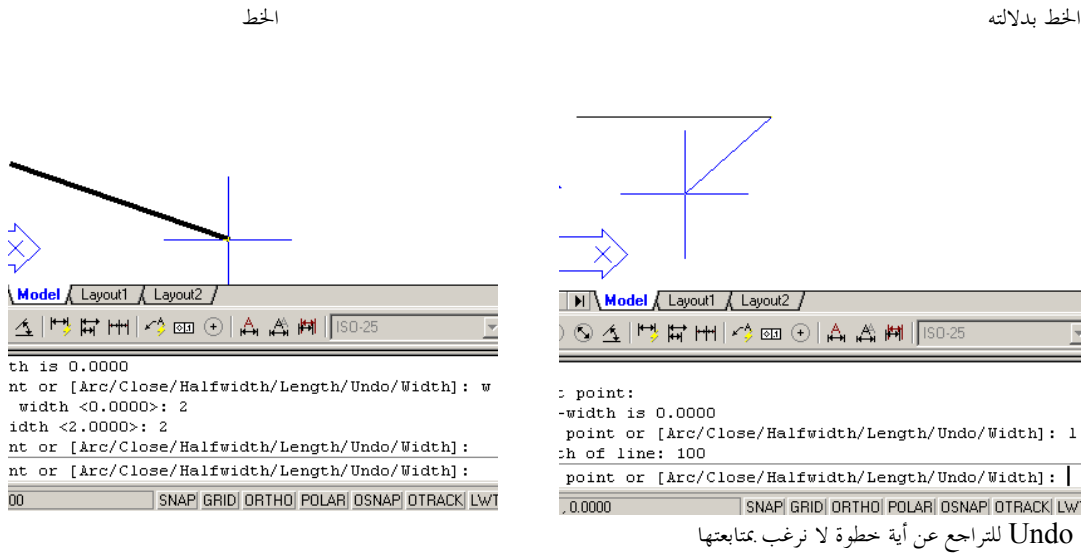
الخط بدلالته

Model Layout1 Layout2

ISO-25

: point:
-width is 0.0000
point or [Arc/Close/Halfwidth/Length/Undo/Width]: l
h of line: 100
point or [Arc/Close/Halfwidth/Length/Undo/Width]:

, 0.0000 SNAP GRID ORTHO POLAR OSNAP OTRACK LWT

Undo للتراجع عن أية خطوة لا نرغب بمتابعتها

الخط

Model Layout1 Layout2

ISO-25

th is 0.0000
nt or [Arc/Close/Halfwidth/Length/Undo/Width]: w
width <0.0000>: 2
idth <2.0000>: 2
nt or [Arc/Close/Halfwidth/Length/Undo/Width]:
nt or [Arc/Close/Halfwidth/Length/Undo/Width]:

00 SNAP GRID ORTHO POLAR OSNAP OTRACK LWT